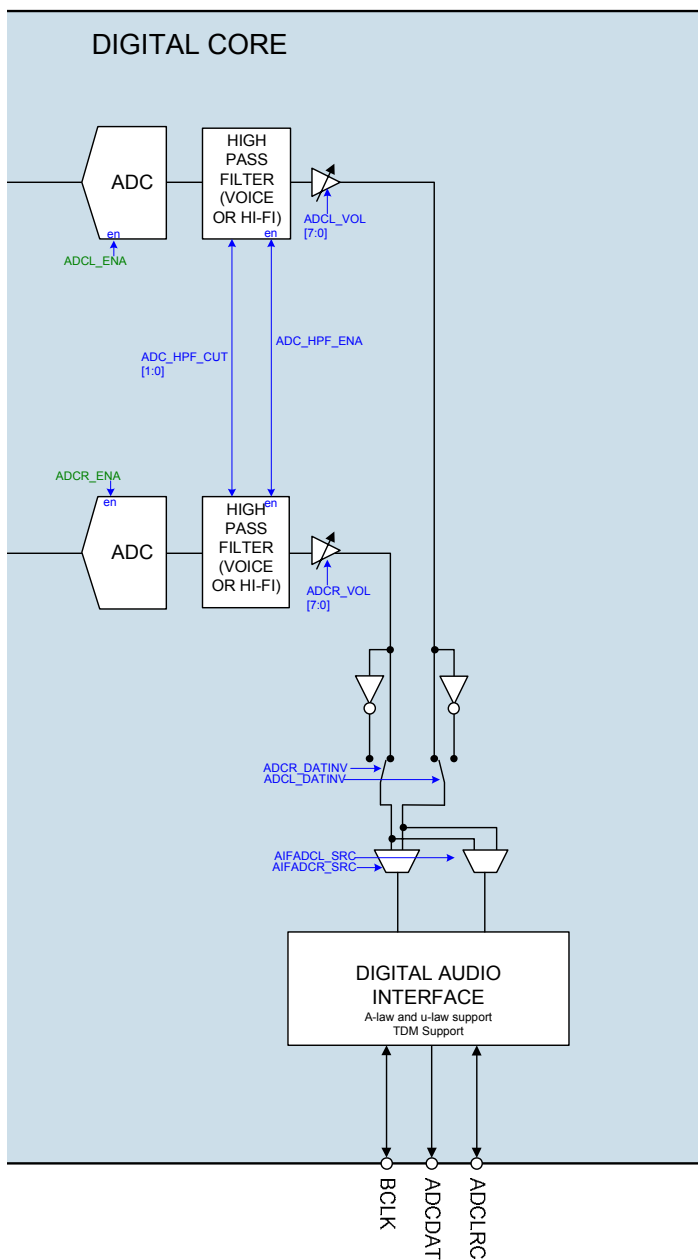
DIGITAL CORE

ADC

en

ADCL_ENA

HIGH PASS FILTER (VOICE OR HI-FI)

en

ADCL_VOL [7:0]

ADC_HPF_CUT [1:0]

ADC_HPF_ENA

ADCR_ENA

en

ADC

en

HIGH PASS FILTER (VOICE OR HI-FI)

ADCR_VOL [7:0]

ADCR_DATINV

ADCL_DATINV

AIFADCL_SRC

AIFADCR_SRC

DIGITAL AUDIO INTERFACE

A-law and u-law support

TDM Support

BCLK

ADCDAT

ADCLRC